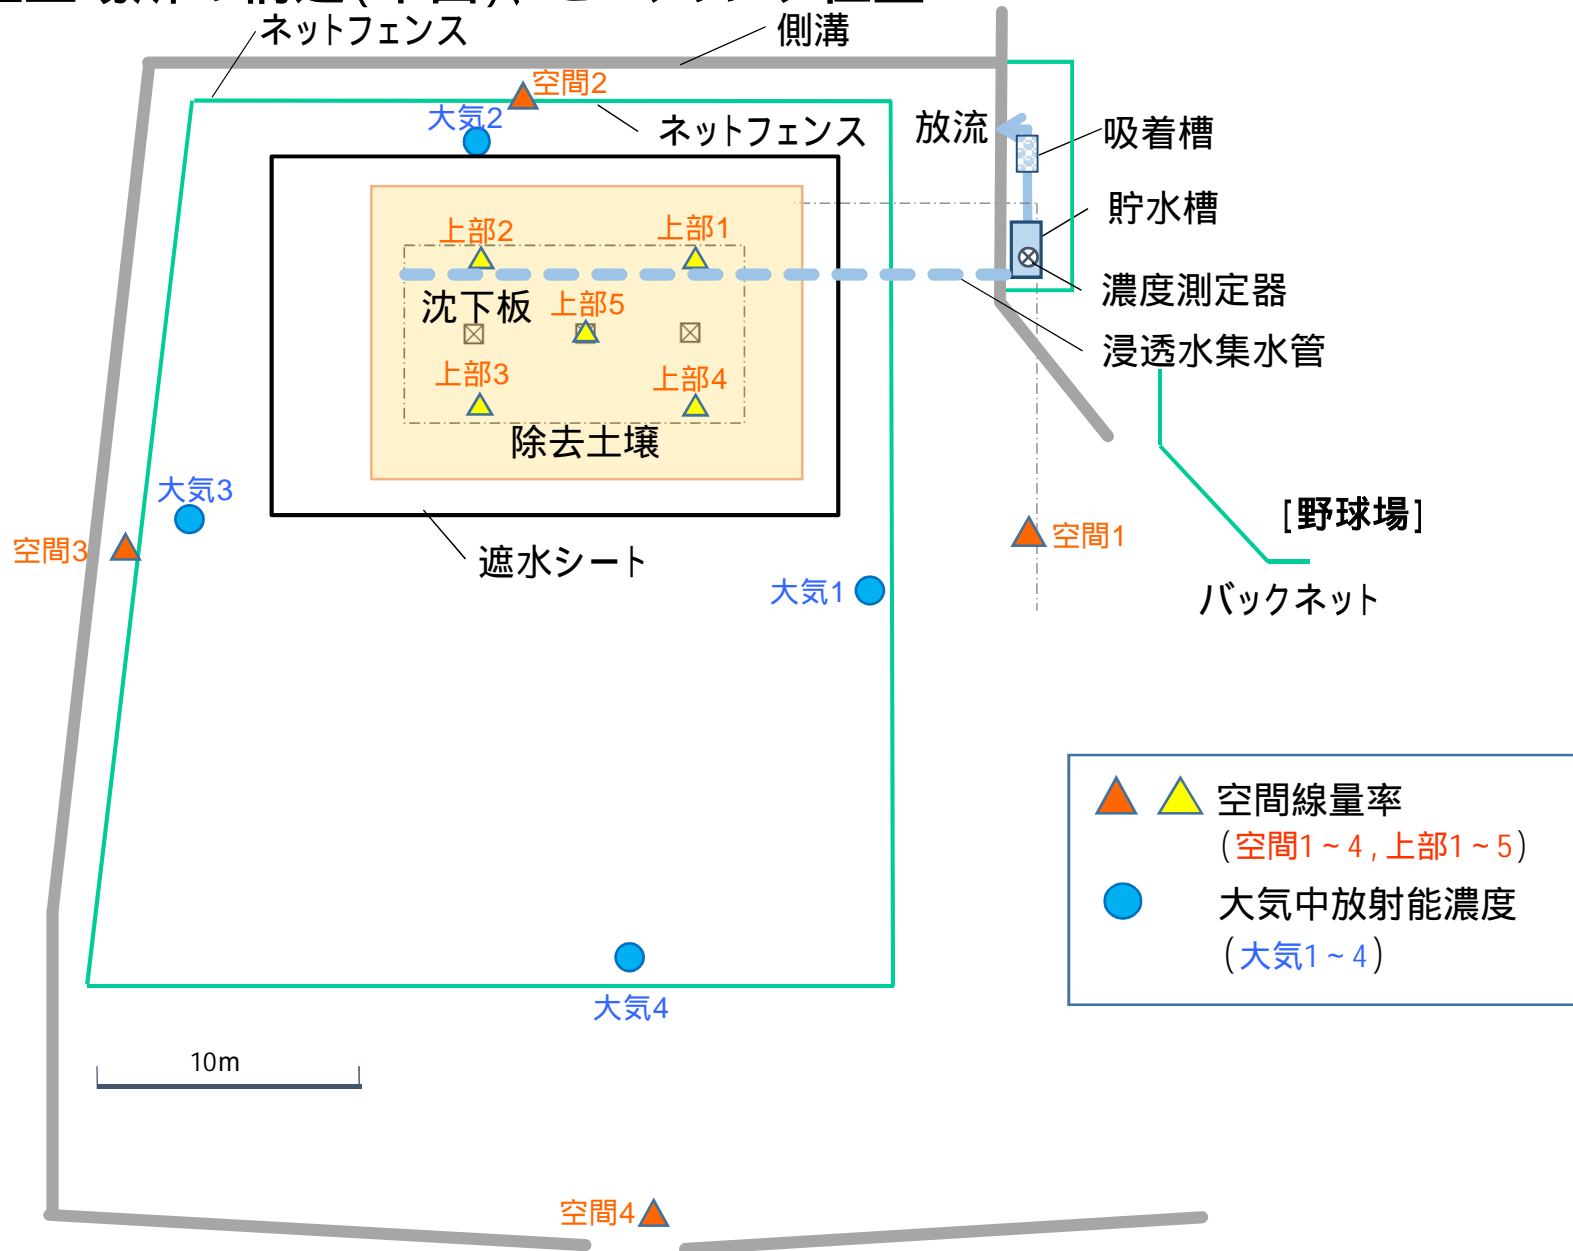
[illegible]

ネットフェンス
側溝
空間2
大気2
ネットフェンス
放流
吸着槽
貯水槽
上部2
上部1
沈下板
上部5
濃度測定器
浸透水集水管
上部3
上部4
除去土壌
大気3
[野球場]
空間3
遮水シート
空間1
大気1
バックネット

空間線量率
（空間1～4，上部1～5）
大気中放射能濃度
（大気1～4）

大気4
10m
空間4